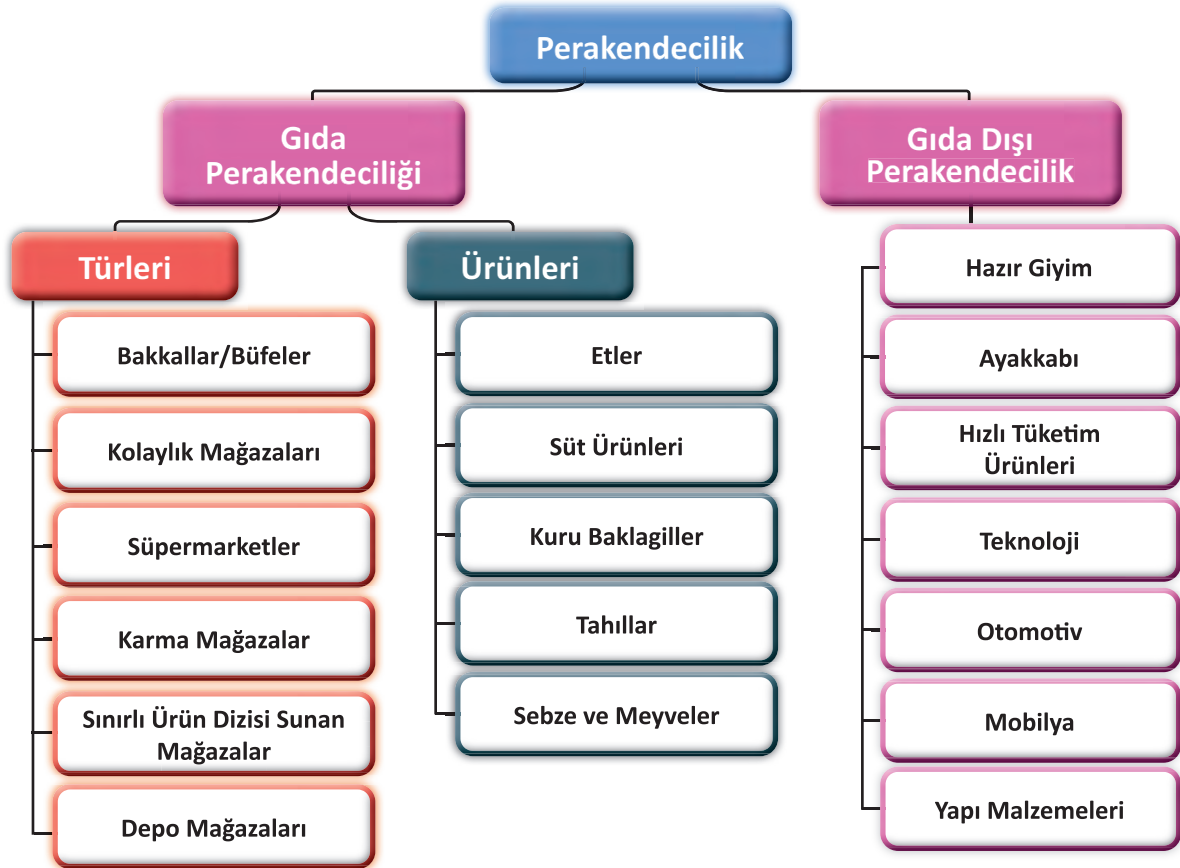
Perakendecilik

Gıda Perakendeciliği

Gıda Dışı Perakendecilik

Türleri

Bakkallar/Büfeler

Kolaylık Mağazaları

Süpermarketler

Karma Mağazalar

Sınırlı Ürün Dizisi Sunan Mağazalar

Depo Mağazaları

Ürünleri

Etler

Süt Ürünleri

Kuru Baklagiller

Tahıllar

Sebze ve Meyveler

Hazır Giyim

Ayakkabı

Hızlı Tüketim Ürünleri

Teknoloji

Otomotiv

Mobilya

Yapı Malzemeleri